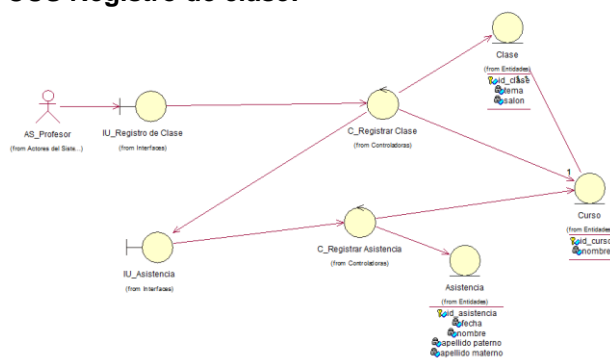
CUS Registro de clase.

Clase
(from Entidades)
id_clase
tema
salon

AS_Profesor
(from Actores del Siste...)

IU_Registro de Clase
(from Interfaces)

C_Registrar Clase
(from Controladoras)

1

Curso
(from Entidades)
id_curso
nombre

IU_Asistencia
(from Interfaces)

C_Registrar Asistencia
(from Controladoras)

Asistencia
(from Entidades)
id_asistencia
fecha
nombre
apellido paterno
apellido materno